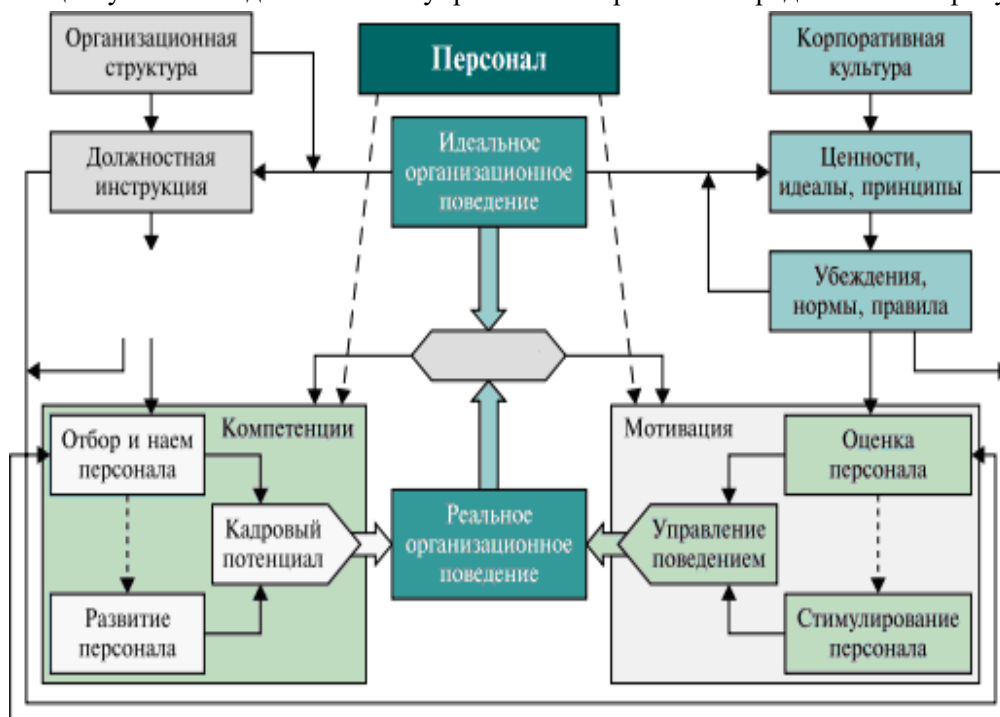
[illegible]

Организационная структура

Персонал

Корпоративная культура

Должностная инструкция

Идеальное организационное поведение

Ценности, идеалы, принципы

Убеждения, нормы, правила

Компетенции

Отбор и наем персонала

Кадровый потенциал

Развитие персонала

Реальное организационное поведение

Мотивация

Оценка персонала

Управление поведением

Стимулирование персонала